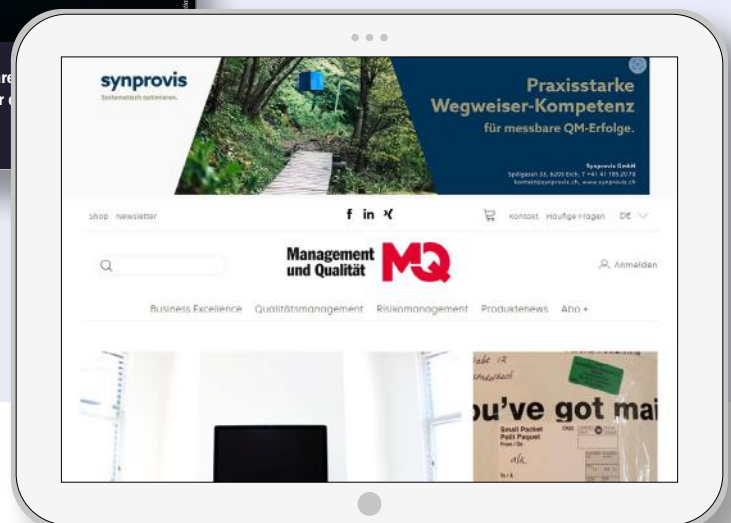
re
r

synprovis
Systematisch optimieren.

Praxisstarke
Wegweiser-Kompetenz
für messbare QM-Erfolge.

Synprovis GmbH
Spillgasse 36, 6205 Eich, T +41 41 785 20 78
kontakt@synprovis.ch, www.synprovis.ch

Shop Newsletter

f in

Kontakt Häufige Fragen DE

Management und Qualität MQ

Anmelden

Business Excellence Qualitätsmanagement Risikomanagement Produktenews Abo +

ou've got mai

Small Packet
Petit Paquet
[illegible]